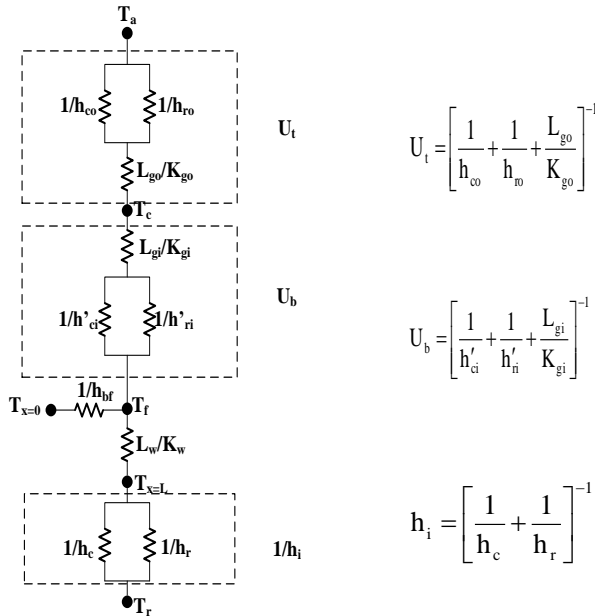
$T_a$

$1/h_{co}$ $1/h_{ro}$

$U_t$

$U_t = \left[\frac{1}{h_{co}} + \frac{1}{h_{ro}} + \frac{L_{go}}{K_{go}}\right]^{-1}$

$L_{go}/K_{go}$

$T_c$

$L_{gi}/K_{gi}$

$U_b$

$1/h'_{ci}$ $1/h'_{ri}$

$U_b = \left[\frac{1}{h'_{ci}} + \frac{1}{h'_{ri}} + \frac{L_{gi}}{K_{gi}}\right]^{-1}$

$T_{x=0}$ $1/h_{bf}$ $T_f$

$L_w/K_w$

$T_{x=L}$

$1/h_c$ $1/h_r$

$1/h_i$

$h_i = \left[\frac{1}{h_c} + \frac{1}{h_r}\right]^{-1}$

$T_r$